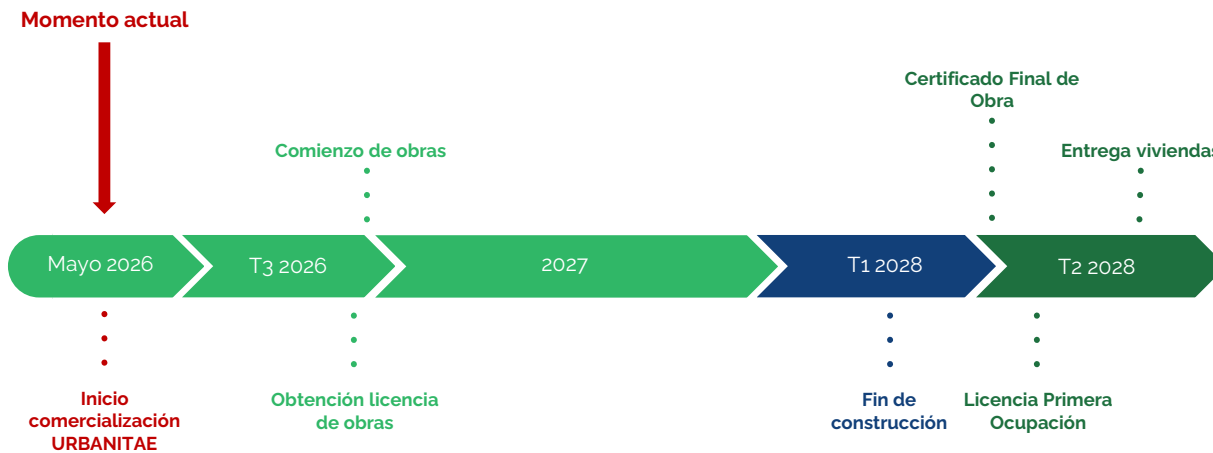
Momento actual

Comienzo de obras

Certificado Final de Obra

Entrega viviendas

Mayo 2026

T3 2026

2027

T1 2028

T2 2028

Inicio comercialización URBANITAE

Obtención licencia de obras

Fin de construcción

Licencia Primera Ocupación